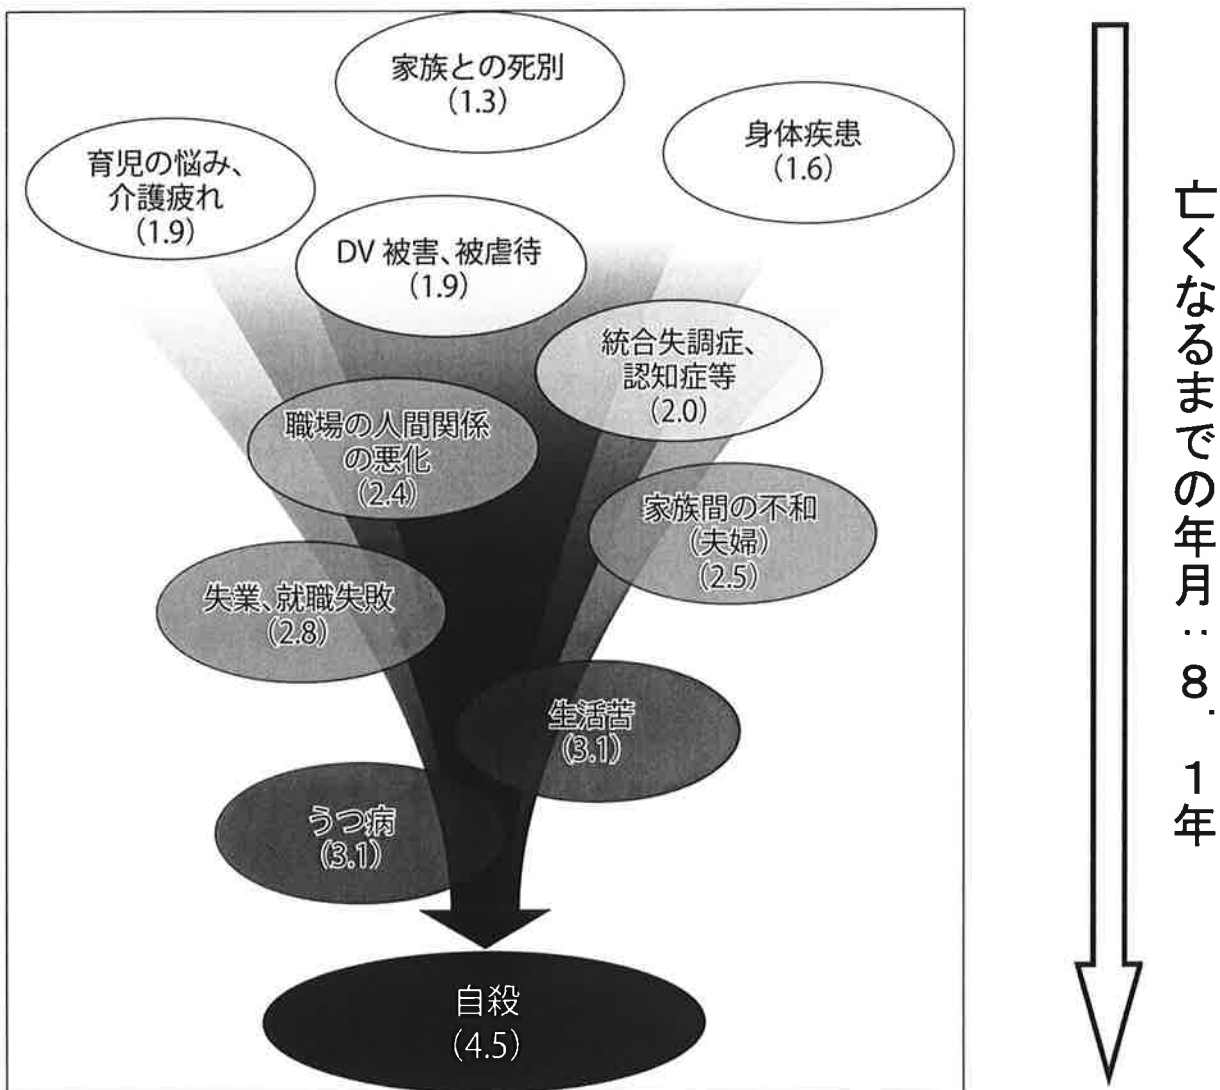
家族との死別
(1.3)

育児の悩み、介護疲れ
(1.9)

身体疾患
(1.6)

DV 被害、被虐待
(1.9)

統合失調症、認知症等
(2.0)

職場の人間関係の悪化
(2.4)

家族間の不和
(夫婦)
(2.5)

失業、就職失敗
(2.8)

生活苦
(3.1)

うつ病
(3.1)

自殺
(4.5)

亡くなるまでの年月：8.1年